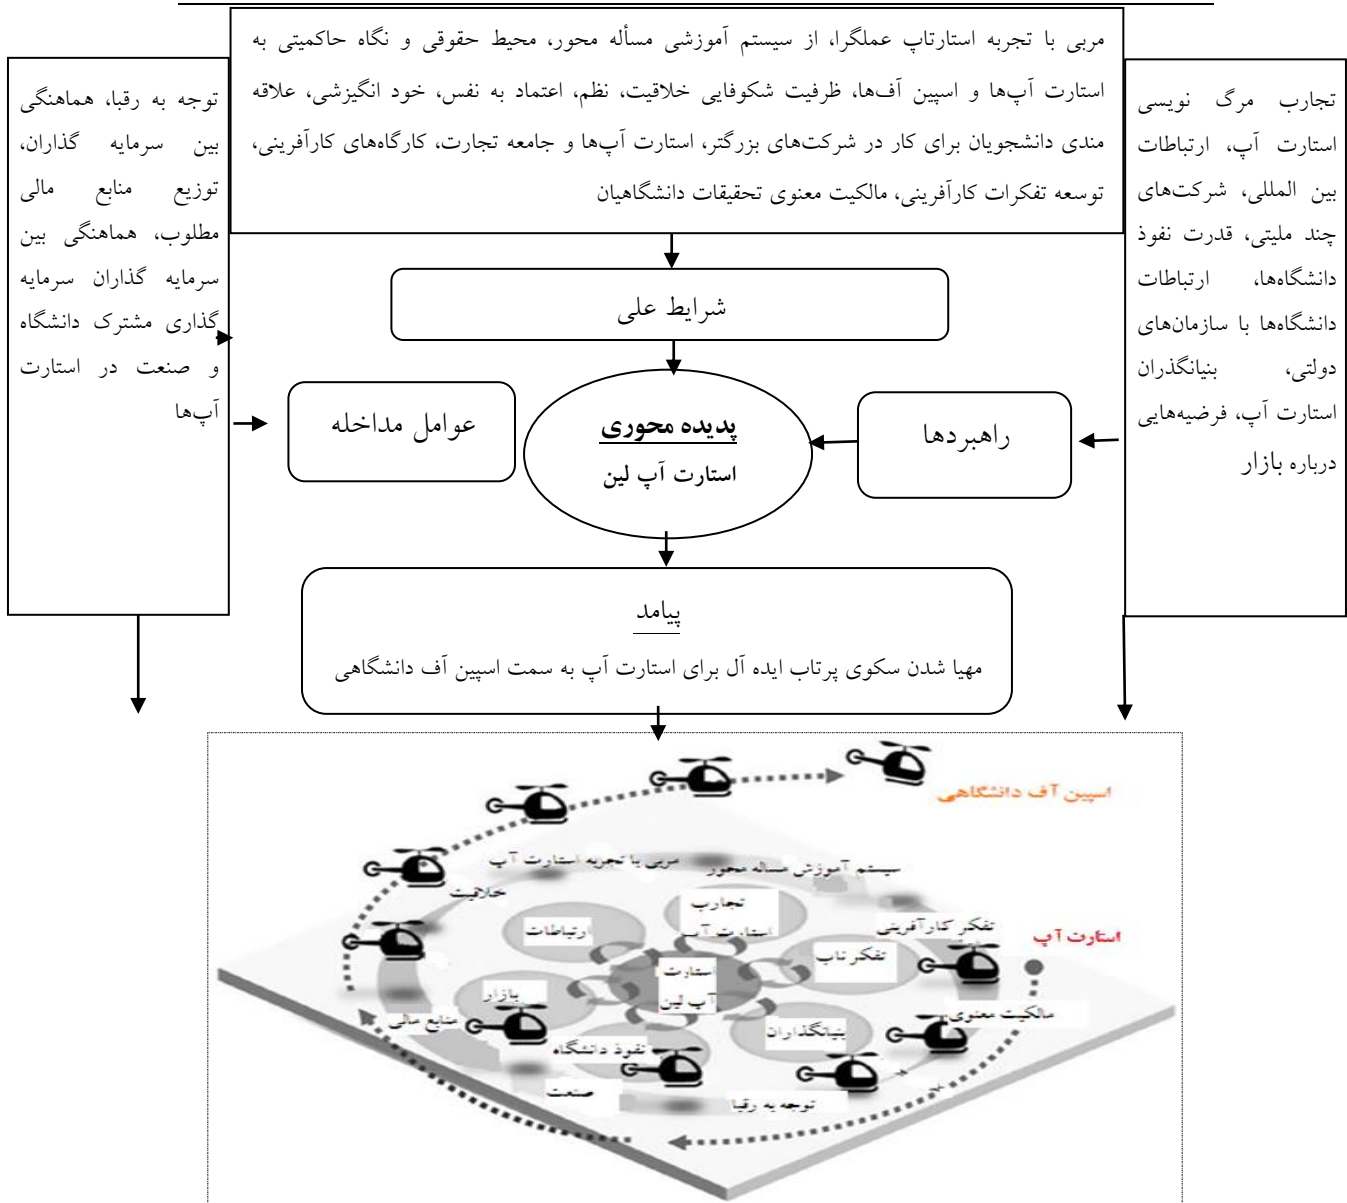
مربی با تجربه استارتاپ عملگرا، از سیستم آموزشی مسأله محور، محیط حقوقی و نگاه حاکمیتی به استارت آپ‌ها و اسپین آف‌ها، ظرفیت شکوفایی خلاقیت، نظم، اعتماد به نفس، خود انگیزشی، علاقه مندی دانشجویان برای کار در شرکت‌های بزرگتر، استارت آپ‌ها و جامعه تجارت، کارگاه‌های کارآفرینی، توسعه تفکرات کارآفرینی، مالکیت معنوی تحقیقات دانشگاهیان

توجه به رقبا، هماهنگی بین سرمایه گذاران، توزیع منابع مالی مطلوب، هماهنگی بین سرمایه گذاران سرمایه گذاری مشترک دانشگاه و صنعت در استارت آپ‌ها

تجارب مرگ نویسی استارت آپ، ارتباطات بین المللی، شرکت‌های چند ملیتی، قدرت نفوذ دانشگاه‌ها، ارتباطات دانشگاه‌ها با سازمان‌های دولتی، بنیانگذران استارت آپ، فرضیه‌هایی درباره بازار

شرایط علی

عوامل مداخله

پدیده محوری
استارت آپ لین

راهبردها

پیامد
مهیا شدن سکوی پرتاب ایده آل برای استارت آپ به سمت اسپین آف دانشگاهی

اسپین آف دانشگاهی
مربی با تجربه استارت آپ
سیستم آموزش مساله محور
خلاقیت
تجارب استارت آپ
ارتباطات
تفکر کارآفرینی
استارت آپ
تفکر ناب
استارت آپ لین
بازار
منابع مالی
مالکیت معنوی
بنیانگذاران
نفوذ دانشگاه
صنعت
توجه به رقبا